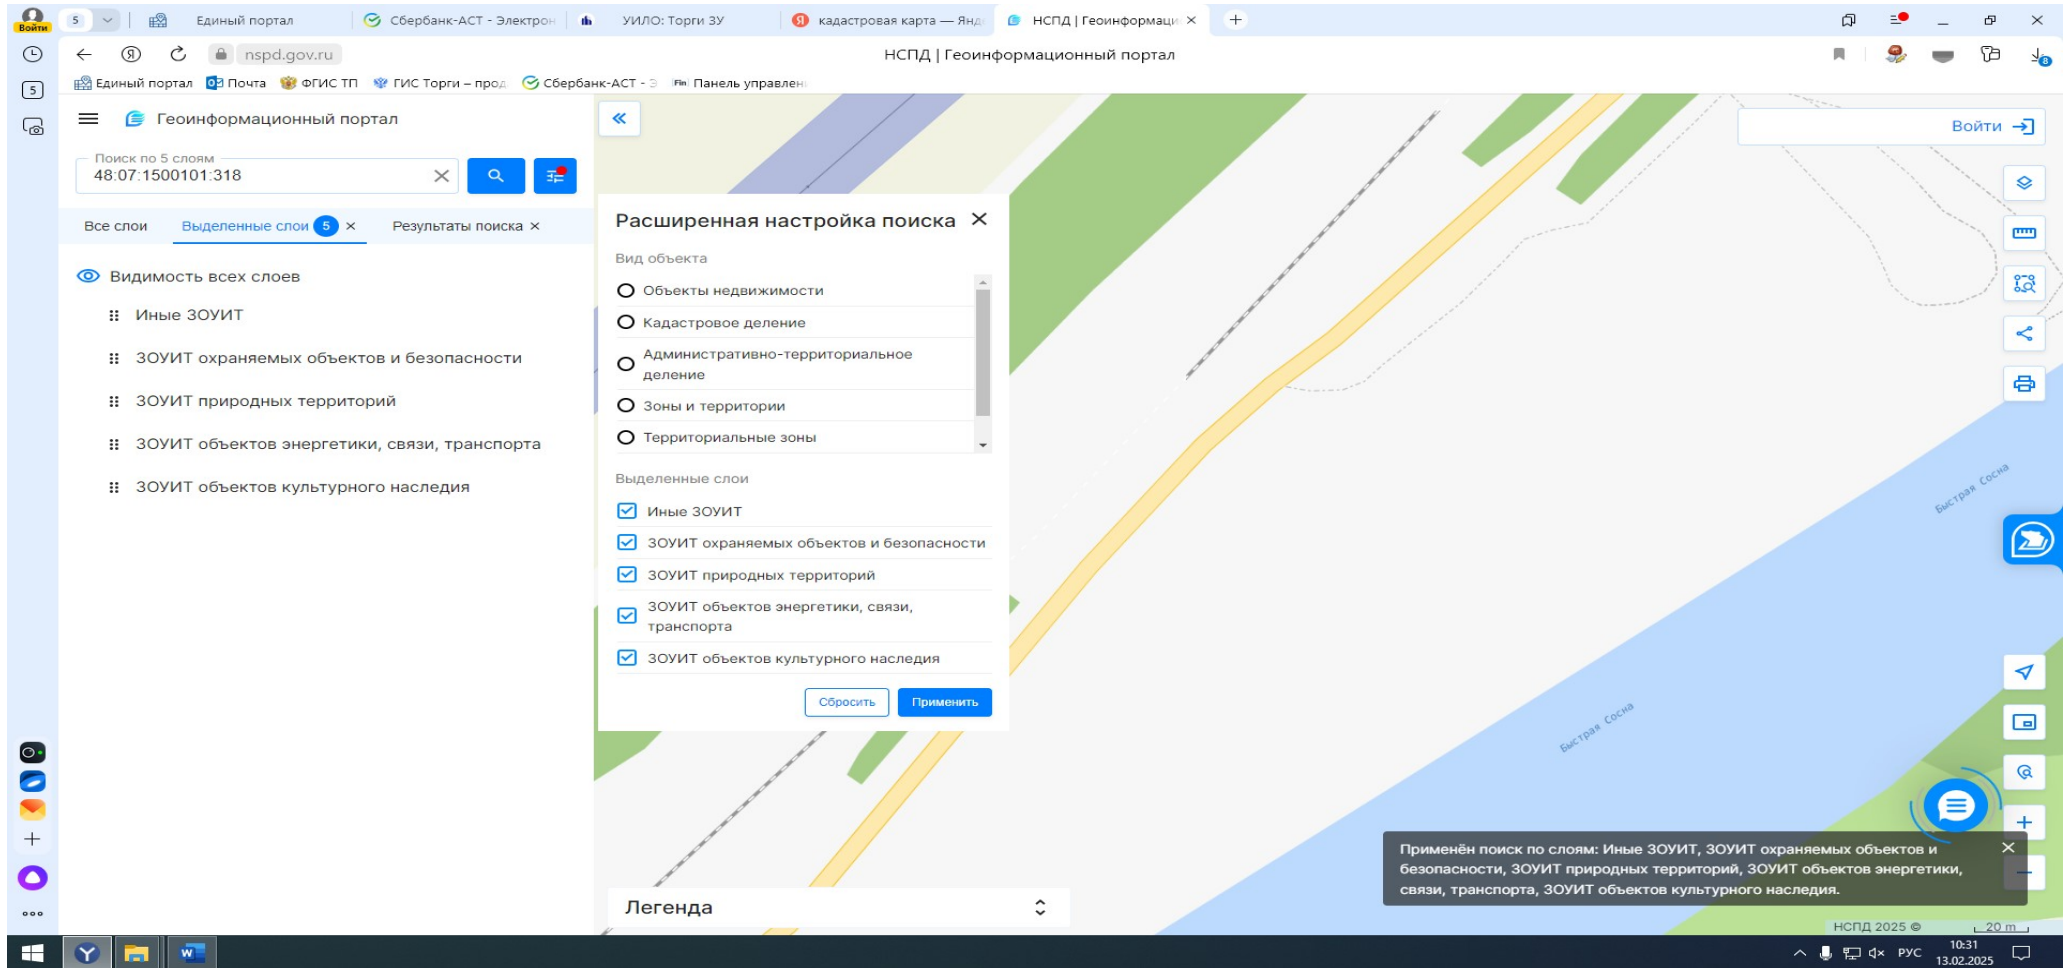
Войти 5 Единый портал Сбербанк-АСТ - Электрон УИЛО: Торги ЗУ кадастровая карта — Янд НСПД | Геоинформаци ×

nspd.gov.ru НСПД | Геоинформационный портал

Единый портал Почта ФГИС ТП ГИС Торги – прод Сбербанк-АСТ - Э Панель управлен

Геоинформационный портал

Поиск по 5 слоям
48:07:1500101:318

Все слои Выделенные слои 5 × Результаты поиска ×

Видимость всех слоев
Иные ЗОУИТ
ЗОУИТ охраняемых объектов и безопасности
ЗОУИТ природных территорий
ЗОУИТ объектов энергетики, связи, транспорта
ЗОУИТ объектов культурного наследия

Расширенная настройка поиска

Вид объекта
Объекты недвижимости
Кадастровое деление
Административно-территориальное деление
Зоны и территории
Территориальные зоны

Выделенные слои
Иные ЗОУИТ
ЗОУИТ охраняемых объектов и безопасности
ЗОУИТ природных территорий
ЗОУИТ объектов энергетики, связи, транспорта
ЗОУИТ объектов культурного наследия

Сбросить Применить

Легенда

Войти

Быстрая Сосна
Быстрая Сосна

Применён поиск по слоям: Иные ЗОУИТ, ЗОУИТ охраняемых объектов и безопасности, ЗОУИТ природных территорий, ЗОУИТ объектов энергетики, связи, транспорта, ЗОУИТ объектов культурного наследия.

НСПД 2025 © 20 m

РУС 10:31 13.02.2025